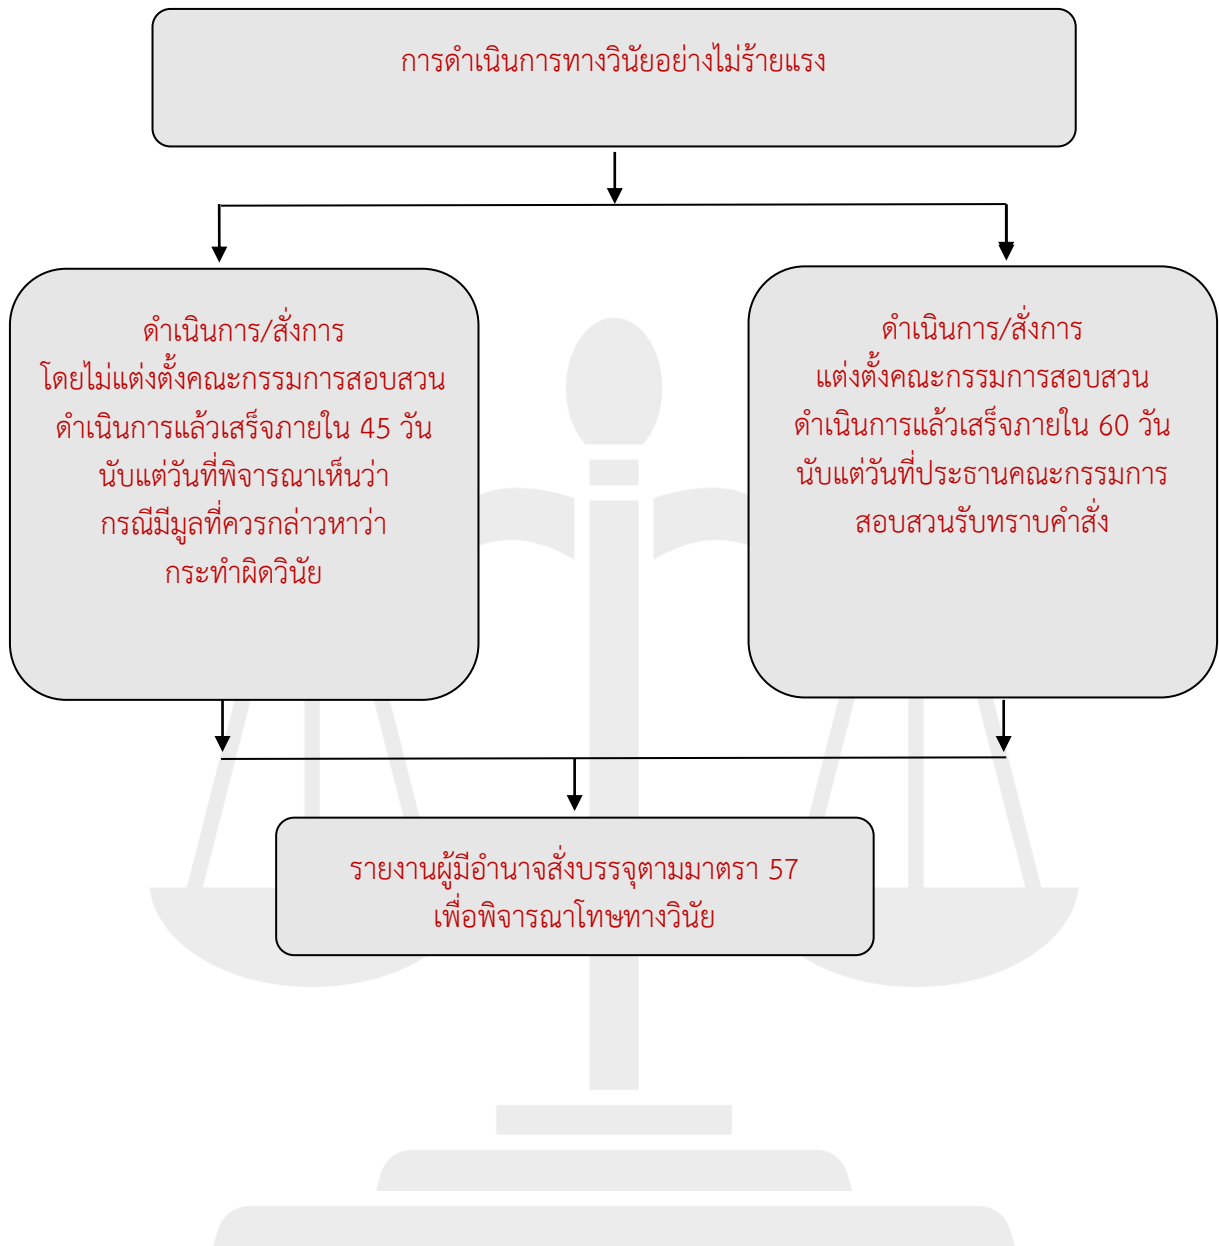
การดำเนินการทางวินัยอย่างไม่ร้ายแรง

ดำเนินการ/สั่งการ
โดยไม่แต่งตั้งคณะกรรมการสอบสวน
ดำเนินการแล้วเสร็จภายใน 45 วัน
นับแต่วันที่พิจารณาเห็นว่า
กรณีมีมูลที่ควรกล่าวหาว่า
กระทำผิดวินัย

ดำเนินการ/สั่งการ
แต่งตั้งคณะกรรมการสอบสวน
ดำเนินการแล้วเสร็จภายใน 60 วัน
นับแต่วันที่ประธานคณะกรรมการ
สอบสวนรับทราบคำสั่ง

รายงานผู้มีอำนาจสั่งบรรจุตามมาตรา 57
เพื่อพิจารณาโทษทางวินัย